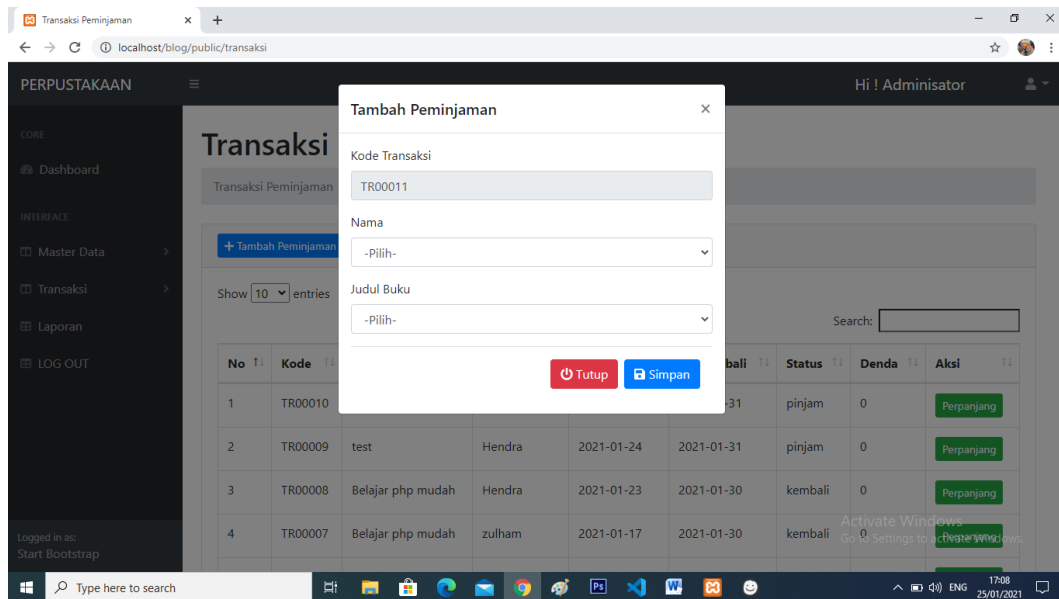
Transaksi Peminjaman ×
localhost/blog/public/transaksi

PERPUSTAKAAN
Hi ! Adminisator

CORE
Dashboard
INTERFACE
Master Data
Transaksi
Laporan
LOG OUT

Logged in as:
Start Bootstrap

Transaksi
Transaksi Peminjaman

+ Tambah Peminjaman

Show 10 entries
Search:

| No | Kode | | | | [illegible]bali | Status | Denda | Aksi |
|---|---|---|---|---|---|---|---|---|
| 1 | TR00010 | | | | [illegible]-31 | pinjam | 0 | Perpanjang |
| 2 | TR00009 | test | Hendra | 2021-01-24 | 2021-01-31 | pinjam | 0 | Perpanjang |
| 3 | TR00008 | Belajar php mudah | Hendra | 2021-01-23 | 2021-01-30 | kembali | 0 | Perpanjang |
| 4 | TR00007 | Belajar php mudah | zulham | 2021-01-17 | 2021-01-30 | kembali | 0 | Perpanjang |

Tambah Peminjaman ×
Kode Transaksi
TR00011
Nama
-Pilih-
Judul Buku
-Pilih-
Tutup
Simpan

Activate Windows
Go to Settings to activate Windows.

Type here to search
ENG 17:08 25/01/2021